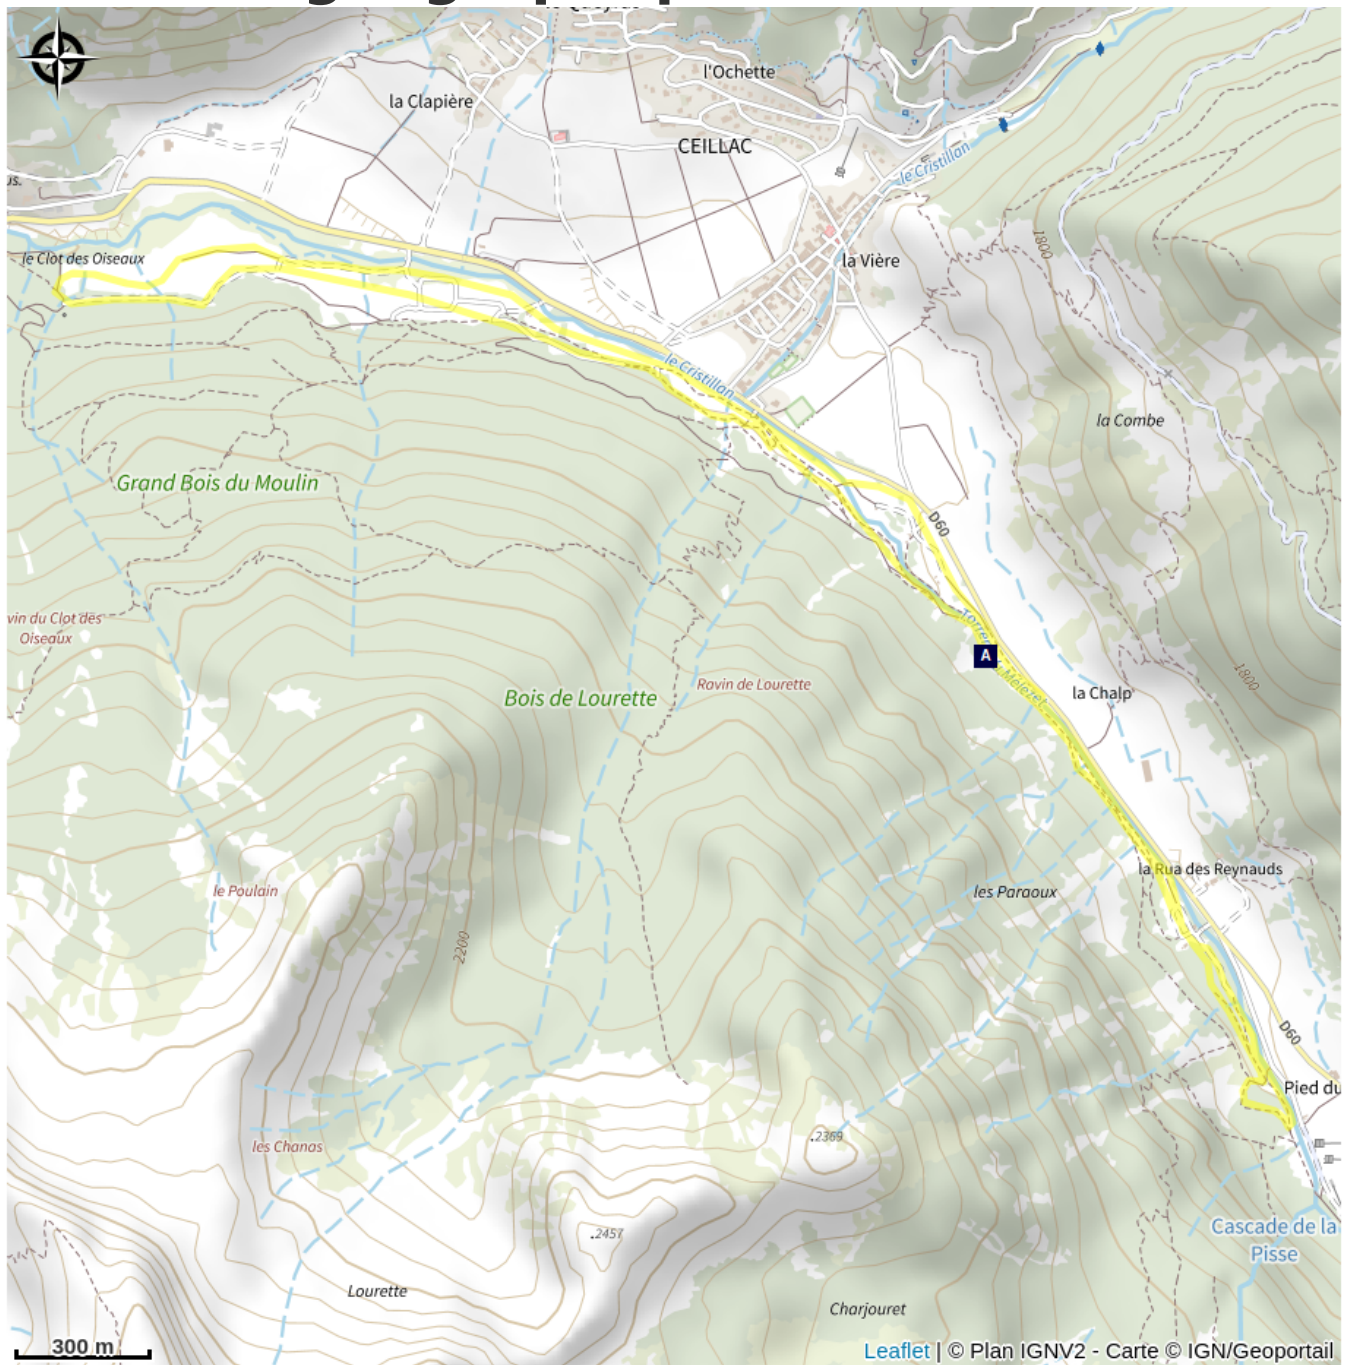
l'Ochette
la Clapière
CEILLAC
us.
le Cristillan
la Vière
le Clot des Oiseaux
le Cristillan
1800
la Combe
Grand Bois du Moulin
D60
vin du Clot des Oiseaux
A
Torrent du Mélezet
Bois de Lourette
Ravin de Lourette
la Chalp
1800
la Rua des Reynauds
les Paraoux
le Poulain
2200
D60
Pied du
2369
les Chanas
Cascade de la Pisse
2457
Lourette
Charjouret
300 m
Leaflet | © Plan IGNV2 - Carte © IGN/Geoportail